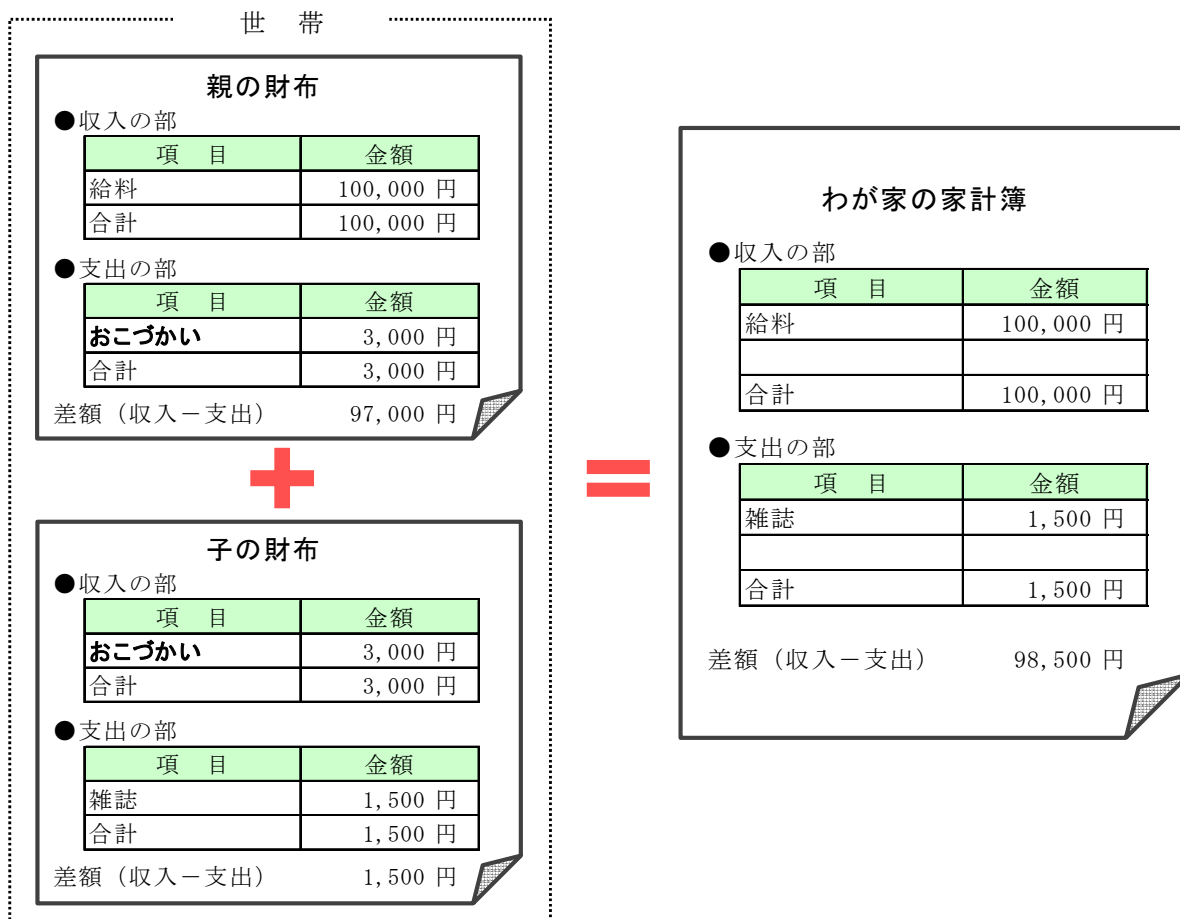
世　帯

親の財布

●収入の部

| 項　目 | 金額 |
|---|---|
| 給料 | 100,000 円 |
| 合計 | 100,000 円 |

●支出の部

| 項　目 | 金額 |
|---|---|
| おこづかい | 3,000 円 |
| 合計 | 3,000 円 |

差額（収入－支出）　97,000 円

子の財布

●収入の部

| 項　目 | 金額 |
|---|---|
| おこづかい | 3,000 円 |
| 合計 | 3,000 円 |

●支出の部

| 項　目 | 金額 |
|---|---|
| 雑誌 | 1,500 円 |
| 合計 | 1,500 円 |

差額（収入－支出）　1,500 円

わが家の家計簿

●収入の部

| 項　目 | 金額 |
|---|---|
| 給料 | 100,000 円 |
| | |
| 合計 | 100,000 円 |

●支出の部

| 項　目 | 金額 |
|---|---|
| 雑誌 | 1,500 円 |
| | |
| 合計 | 1,500 円 |

差額（収入－支出）　98,500 円